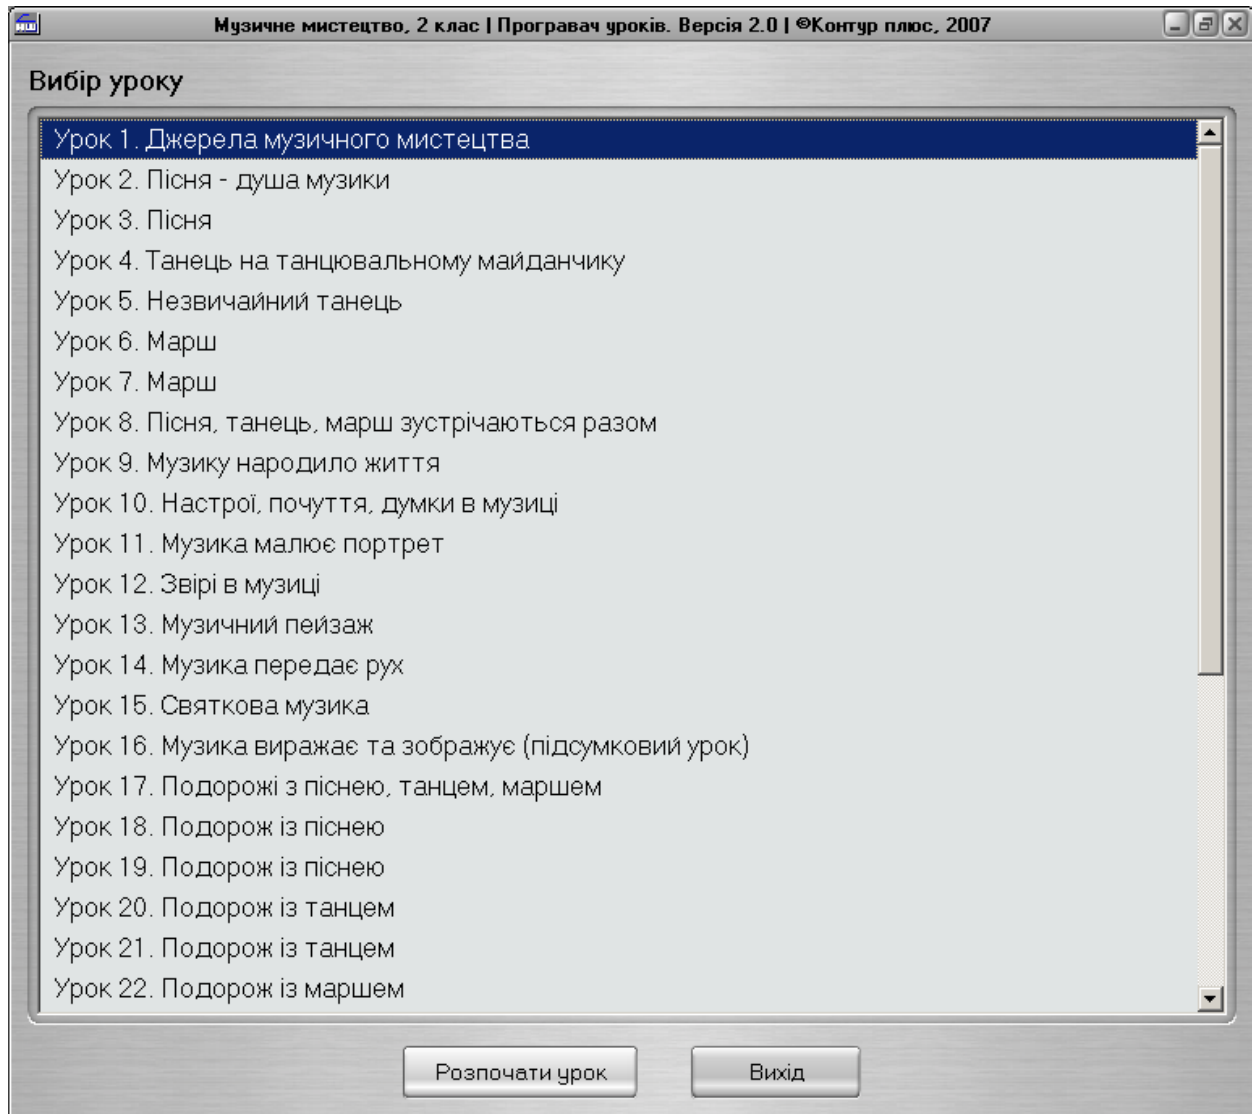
Музичне мистецтво, 2 клас | Програвач уроків. Версія 2.0 | ©Контур плюс, 2007

Вибір уроку

Урок 1. Джерела музичного мистецтва
Урок 2. Пісня - душа музики
Урок 3. Пісня
Урок 4. Танець на танцювальному майданчику
Урок 5. Незвичайний танець
Урок 6. Марш
Урок 7. Марш
Урок 8. Пісня, танець, марш зустрічаються разом
Урок 9. Музику народило життя
Урок 10. Настрої, почуття, думки в музиці
Урок 11. Музика малює портрет
Урок 12. Звірі в музиці
Урок 13. Музичний пейзаж
Урок 14. Музика передає рух
Урок 15. Святкова музика
Урок 16. Музика виражає та зображує (підсумковий урок)
Урок 17. Подорожі з піснею, танцем, маршем
Урок 18. Подорож із піснею
Урок 19. Подорож із піснею
Урок 20. Подорож із танцем
Урок 21. Подорож із танцем
Урок 22. Подорож із маршем

Розпочати урок
Вихід